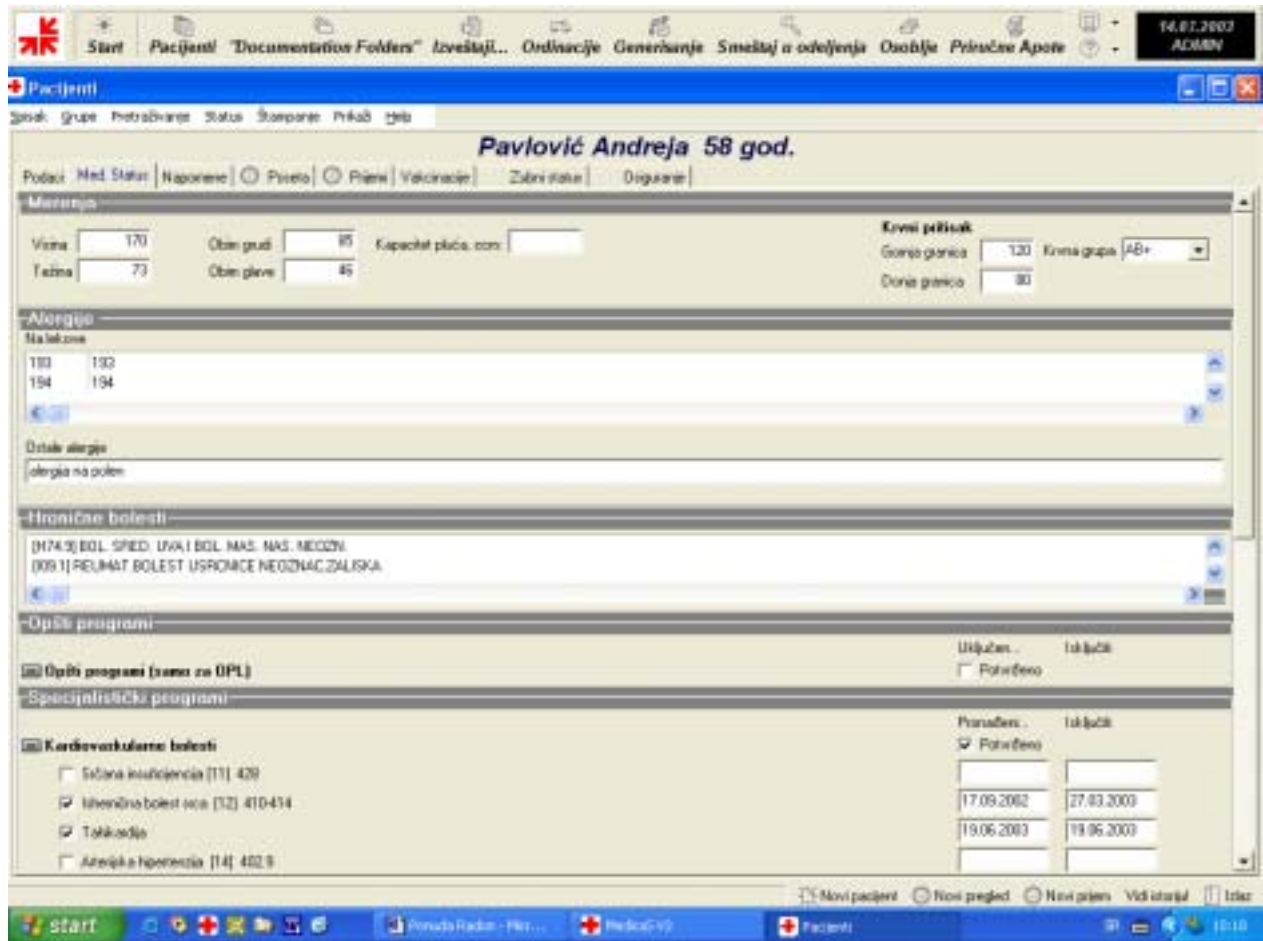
Start Pacijenti "Documentation Folders" Izveštaji... Ordinacije Generisanje Smeštaj u odeljenja Osoblje Priručne Apote

14.01.2003
ADMIN

Pacijenti

Spisak Grupe Pretraživanje Status Štampanje Prikaži Help

Pavlović Andreja 58 god.

Podaci Med. Status Napomene Posete Prijem Vakcinacije Zubni status Doguranje

Merenja

Visina 170 Obim grudi 85 Kapacitet pluća, ccm
Težina 73 Obim glave 46

Krvni pritisak
Gornja granica 120 Krvna grupa AB+
Donja granica 80

Alergije
Na lekove
193 193
194 194

Ostale alergije
alergija na polen

Hronične bolesti
[M74.9] BOL. SPED. UVA I BOL. MAS. NAS. NEODZN.
[I09.1] REUMAT BOLEST USRCNICE NEOZNAC.ZALISKA

Opšti programi
Uključen... Isključi
Opšti programi (samo za OPL) Potvrđeno

Specijalistički programi
Pronađen... Isključi
Kardiovaskularne bolesti Potvrđeno
Srčana insuficijencija [11] 428
Ishemična bolest srca [12] 410-414 17.09.2002 27.03.2003
Tahikardija 19.06.2003 19.06.2003
Arterijska hipertenzija [14] 402.9

Novi pacijent Novi pregled Novi prijem Vidi istoriju Izlaz

start Ponuda Radon - Mi... MedicaS-V3 Pacijenti 10:10